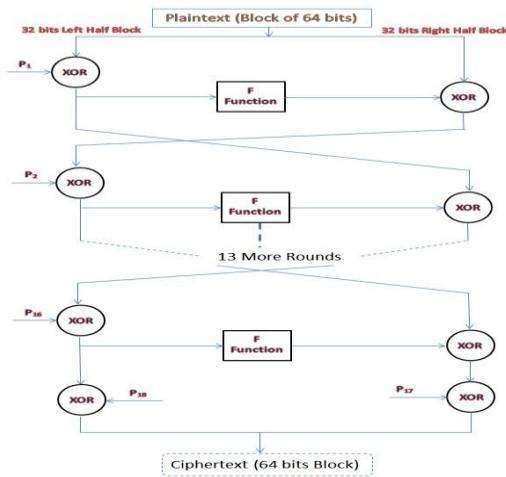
Plaintext (Block of 64 bits)

32 bits Left Half Block

32 bits Right Half Block

$P_1$

XOR

F Function

XOR

$P_2$

XOR

F Function

XOR

13 More Rounds

$P_{16}$

XOR

F Function

XOR

XOR

$P_{18}$

$P_{17}$

XOR

Ciphertext (64 bits Block)